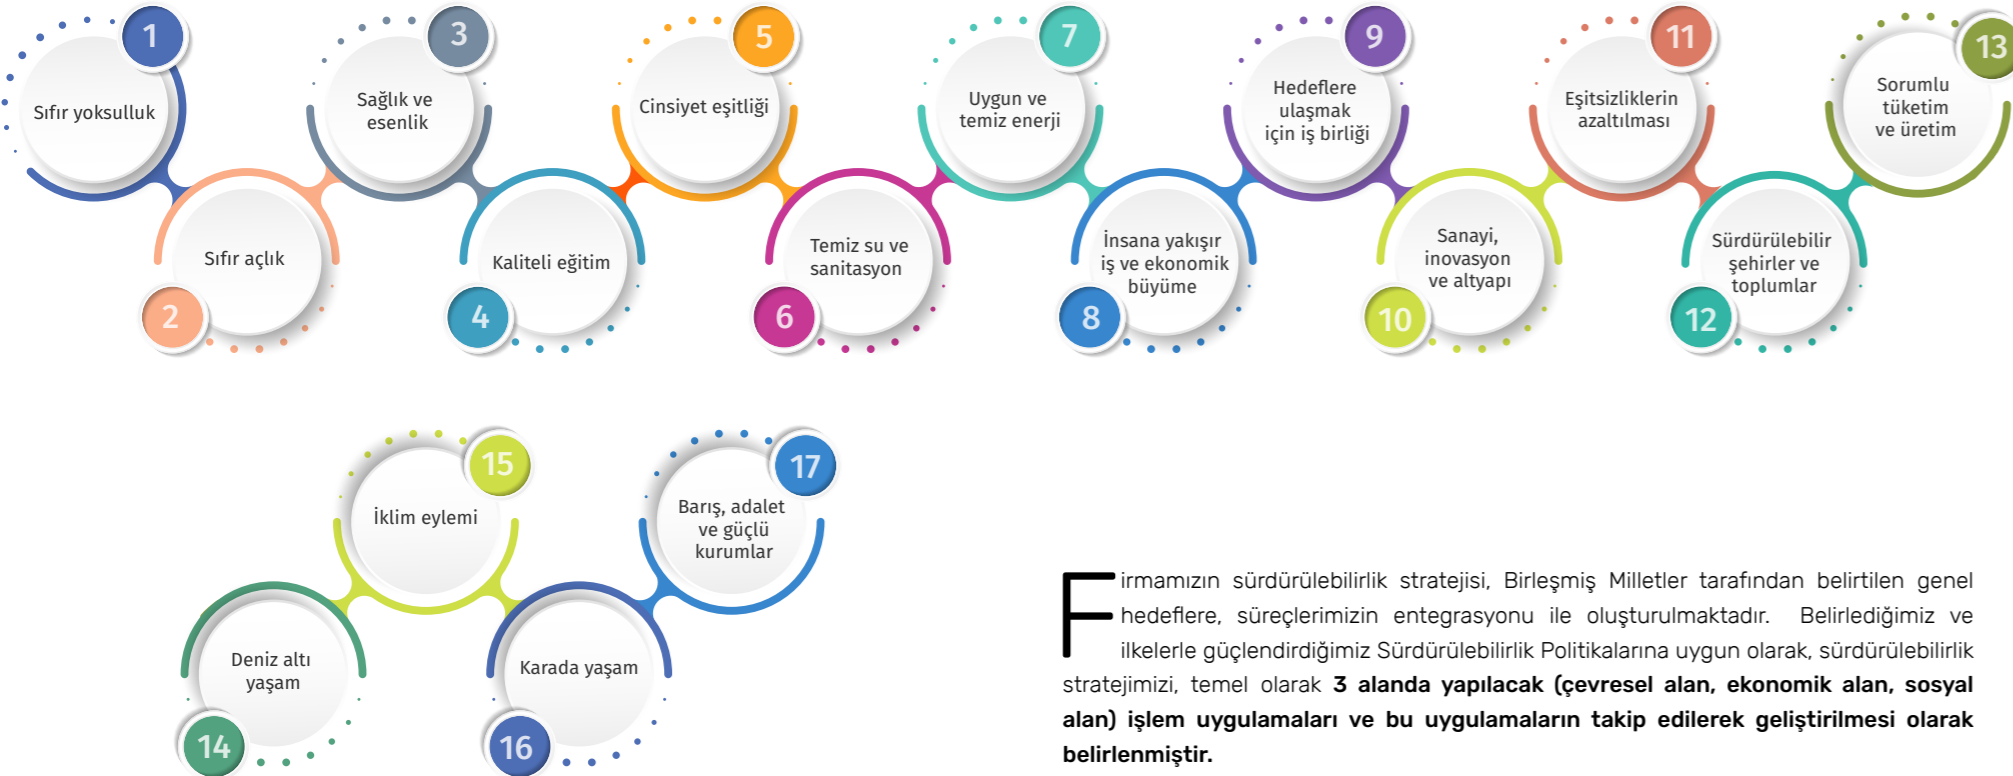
1
Sıfır yoksulluk

2
Sıfır açlık

3
Sağlık ve esenlik

4
Kaliteli eğitim

5
Cinsiyet eşitliği

6
Temiz su ve sanitasyon

7
Uygun ve temiz enerji

8
İnsana yakışır iş ve ekonomik büyüme

9
Hedeflere ulaşmak için iş birliği

10
Sanayi, inovasyon ve altyapı

11
Eşitsizliklerin azaltılması

12
Sürdürülebilir şehirler ve toplumlar

13
Sorumlu tüketim ve üretim

14
Deniz altı yaşam

15
İklim eylemi

16
Karada yaşam

17
Barış, adalet ve güçlü kurumlar

Firmamızın sürdürülebilirlik stratejisi, Birleşmiş Milletler tarafından belirtilen genel hedeflere, süreçlerimizin entegrasyonu ile oluşturulmaktadır. Belirlediğimiz ve ilkelerle güçlendirdiğimiz Sürdürülebilirlik Politikalarına uygun olarak, sürdürülebilirlik stratejimizi, temel olarak **3 alanda yapılacak (çevresel alan, ekonomik alan, sosyal alan) işlem uygulamaları ve bu uygulamaların takip edilerek geliştirilmesi olarak belirlenmiştir.**